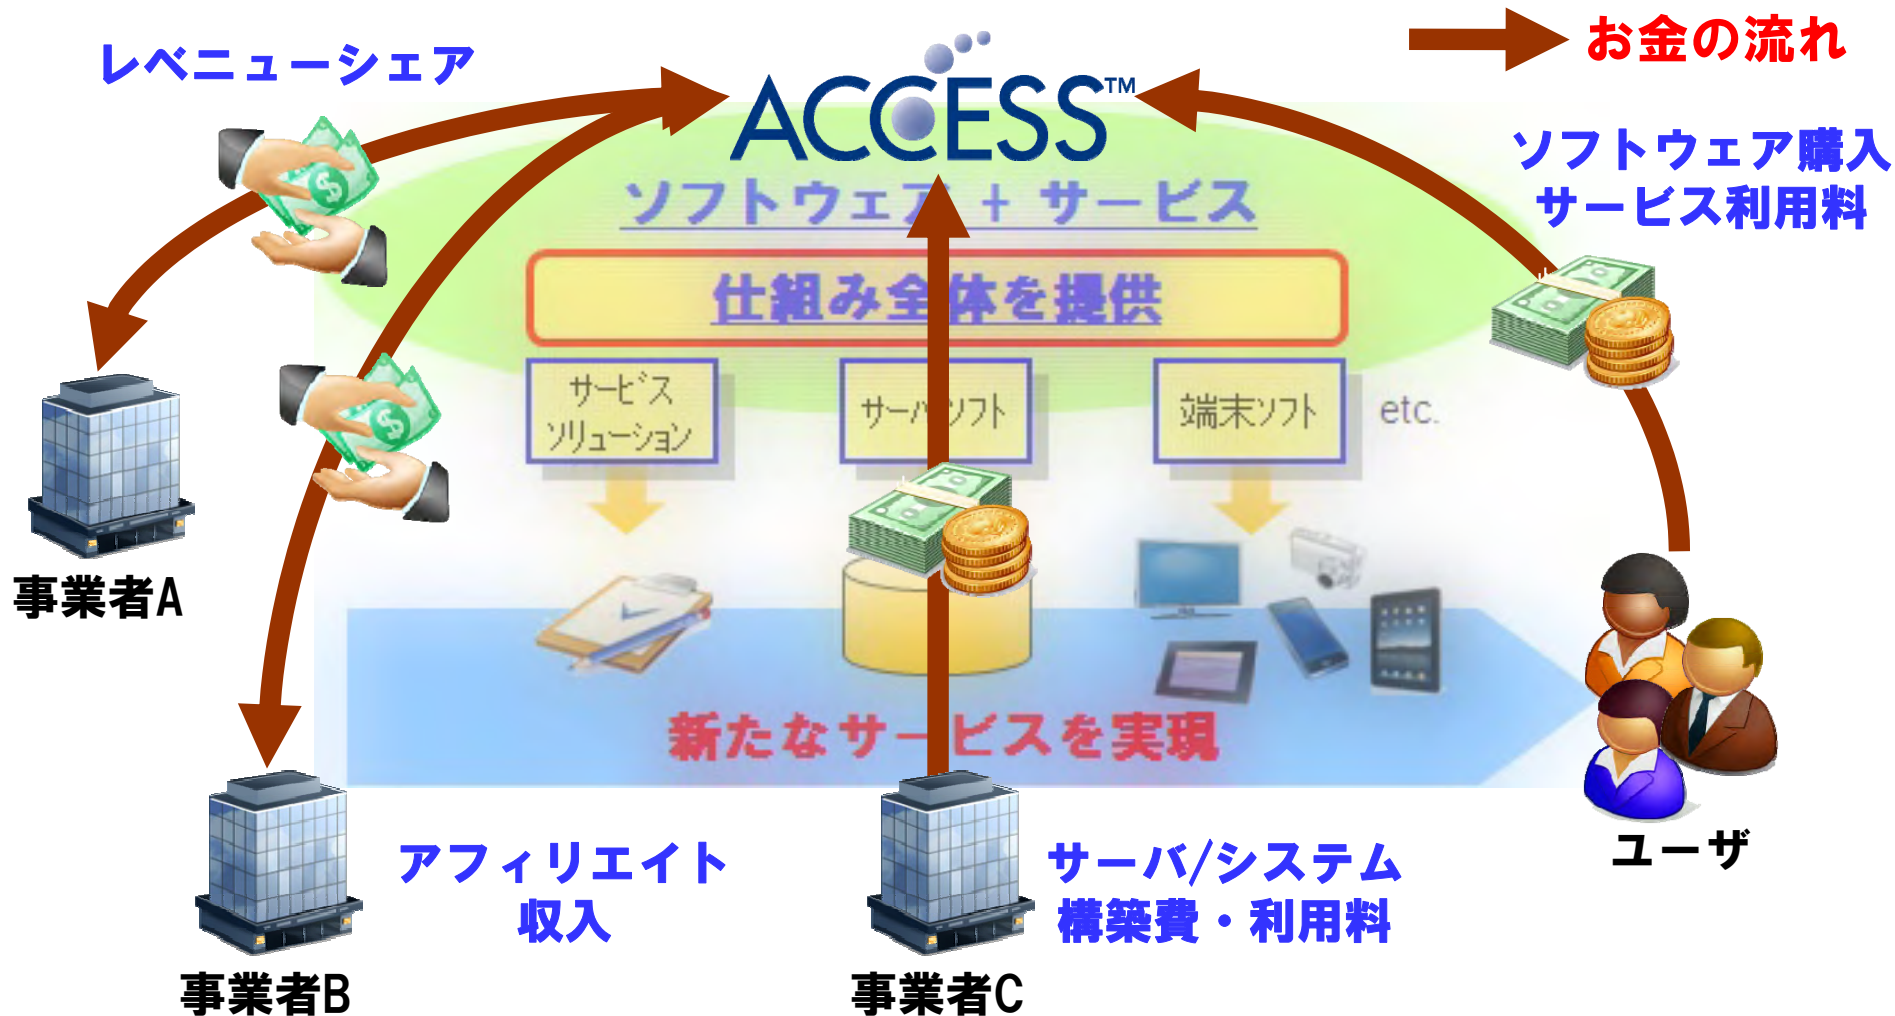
レベニューシェア

ACCESS™

お金の流れ

ソフトウェア + サービス

仕組み全体を提供

ソフトウェア購入
サービス利用料

サービス
ソリューション

サーバソフト

端末ソフト

etc.

事業者A

新たなサービスを実現

アフィリエイト
収入

サーバ/システム
構築費・利用料

ユーザ

事業者B

事業者C